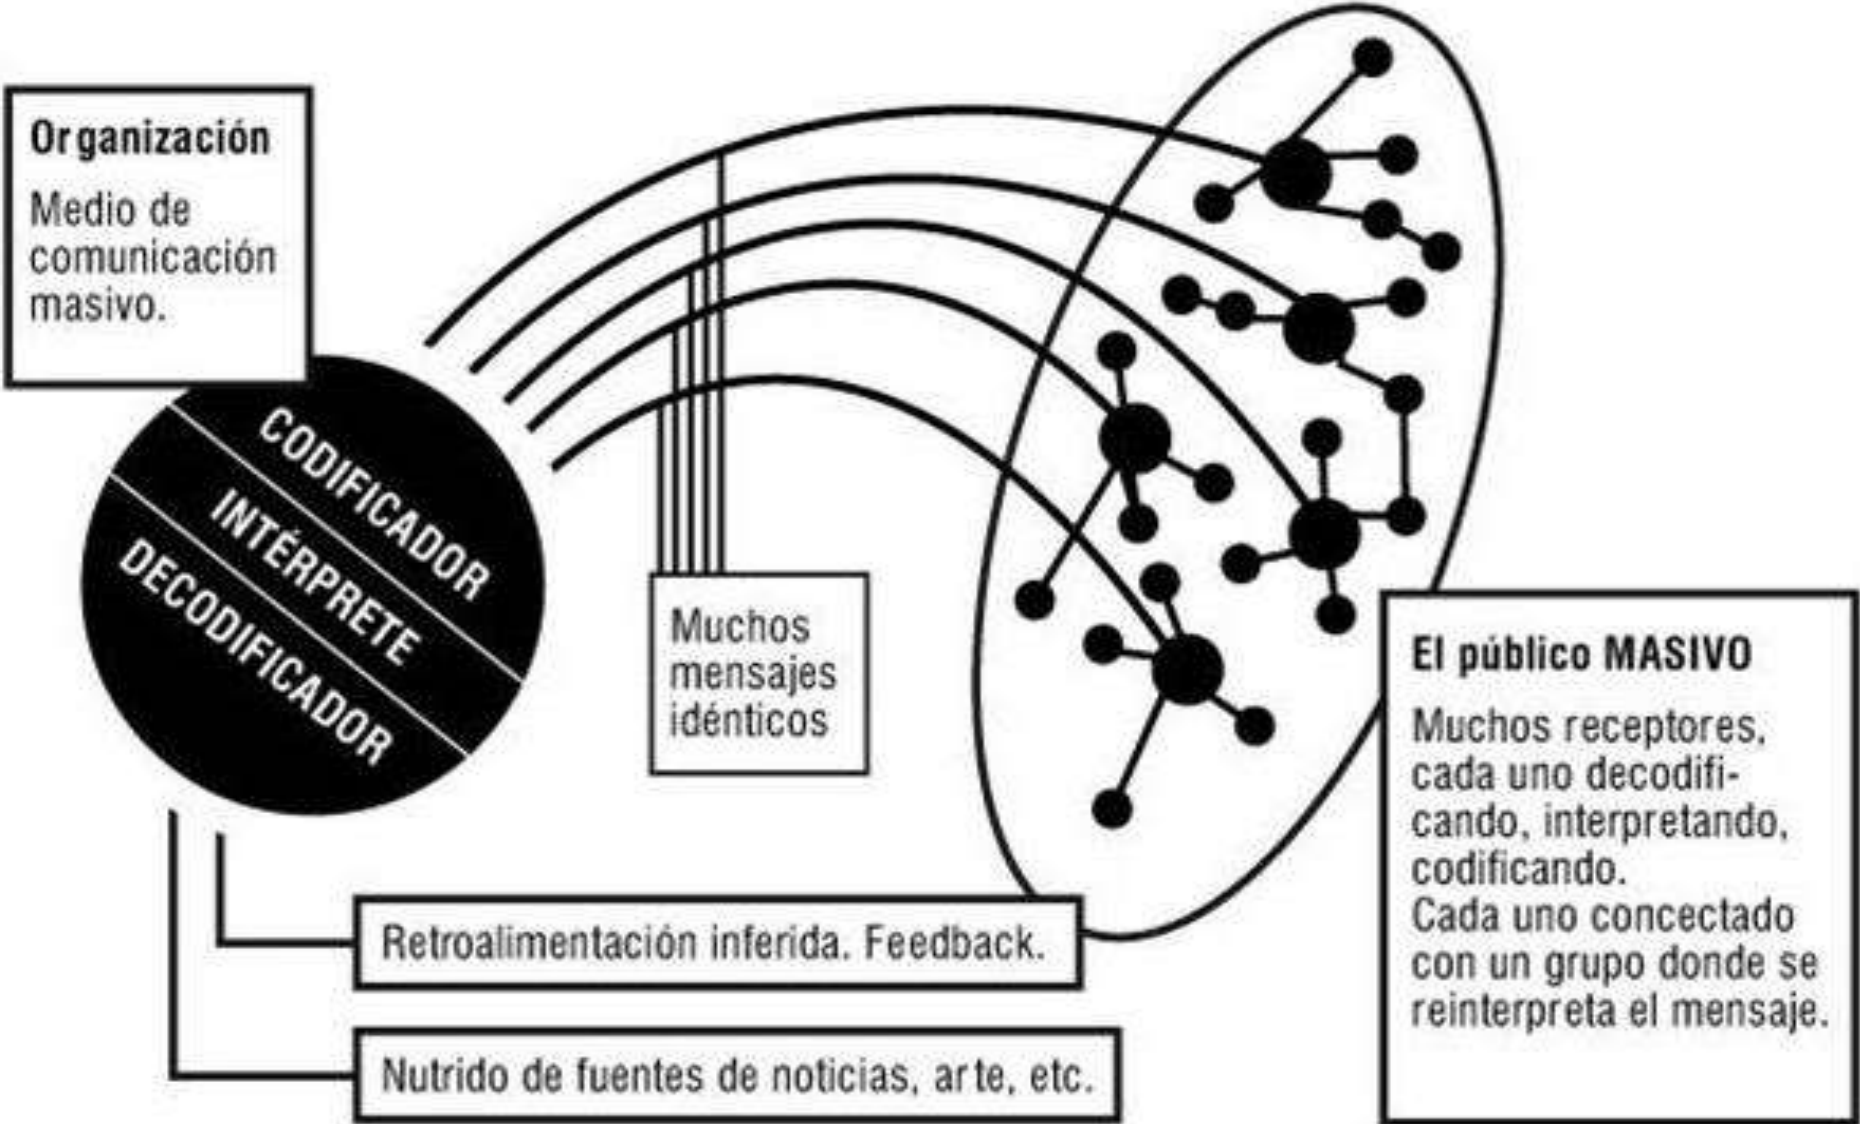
Organización

Medio de comunicación masivo.

CODIFICADOR

INTÉRPRETE

DECODIFICADOR

Muchos mensajes idénticos

El público MASIVO

Muchos receptores, cada uno decodificando, interpretando, codificando.
Cada uno concectado con un grupo donde se reinterpreta el mensaje.

Retroalimentación inferida. Feedback.

Nutrido de fuentes de noticias, arte, etc.